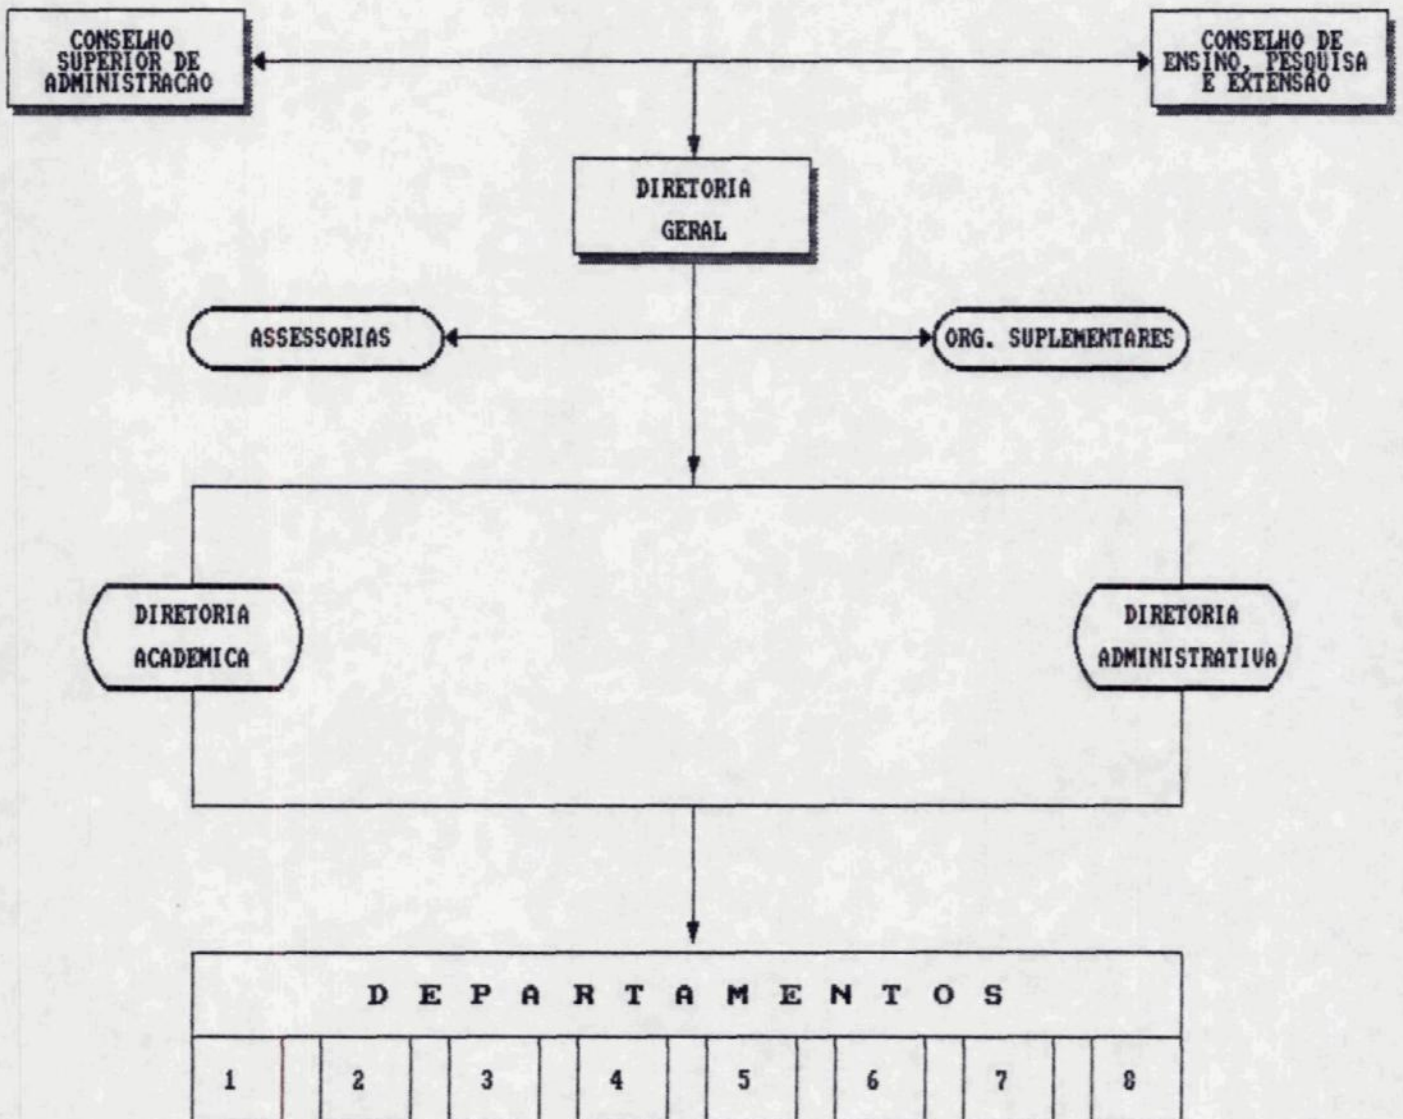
CONSELHO SUPERIOR DE ADMINISTRACAO

CONSELHO DE ENSINO, PESQUISA E EXTENSAO

DIRETORIA GERAL

ASSESSORIAS

ORG. SUPLEMENTARES

DIRETORIA ACADEMICA

DIRETORIA ADMINISTRATIVA

D E P A R T A M E N T O S

1 2 3 4 5 6 7 8